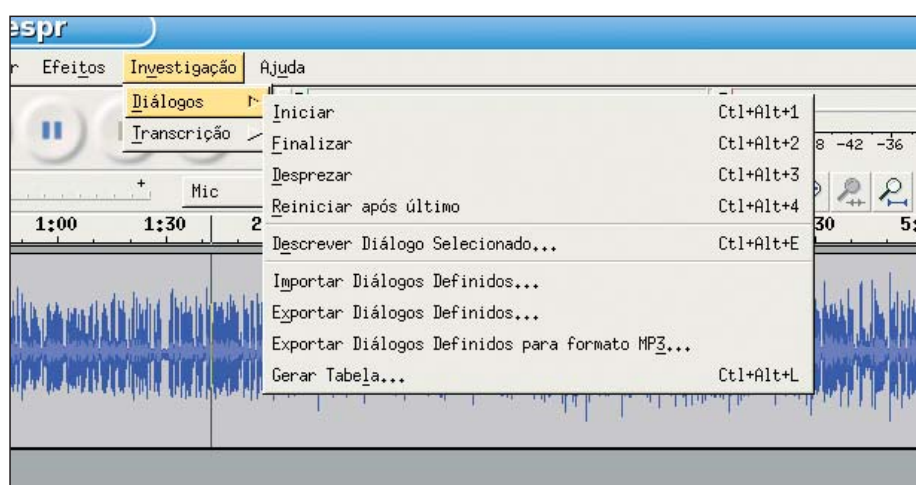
espr

r Efeitos Investigação Ajuda

Diálogos

Transcrição

Iniciar Ctl+Alt+1
Finalizar Ctl+Alt+2
Desprezar Ctl+Alt+3
Reiniciar após último Ctl+Alt+4
Descrever Diálogo Selecionado... Ctl+Alt+E
Importar Diálogos Definidos...
Exportar Diálogos Definidos...
Exportar Diálogos Definidos para formato MP3...
Gerar Tabela... Ctl+Alt+L

Mic

1:00 1:30 2 30 5

8 -42 -36